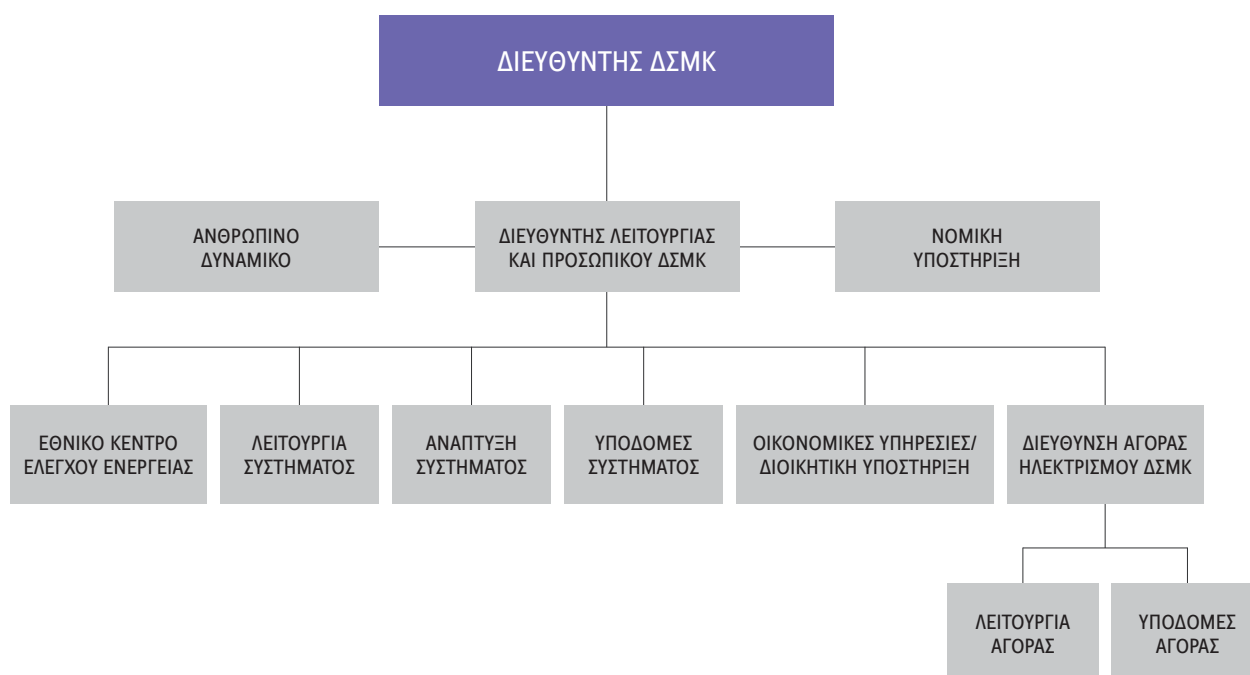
ΔΙΕΥΘΥΝΤΗΣ ΔΣΜΚ

ΑΝΘΡΩΠΙΝΟ ΔΥΝΑΜΙΚΟ

ΔΙΕΥΘΥΝΤΗΣ ΛΕΙΤΟΥΡΓΙΑΣ ΚΑΙ ΠΡΟΣΩΠΙΚΟΥ ΔΣΜΚ

ΝΟΜΙΚΗ ΥΠΟΣΤΗΡΙΞΗ

ΕΘΝΙΚΟ ΚΕΝΤΡΟ ΕΛΕΓΧΟΥ ΕΝΕΡΓΕΙΑΣ

ΛΕΙΤΟΥΡΓΙΑ ΣΥΣΤΗΜΑΤΟΣ

ΑΝΑΠΤΥΞΗ ΣΥΣΤΗΜΑΤΟΣ

ΥΠΟΔΟΜΕΣ ΣΥΣΤΗΜΑΤΟΣ

ΟΙΚΟΝΟΜΙΚΕΣ ΥΠΗΡΕΣΙΕΣ/ ΔΙΟΙΚΗΤΙΚΗ ΥΠΟΣΤΗΡΙΞΗ

ΔΙΕΥΘΥΝΣΗ ΑΓΟΡΑΣ ΗΛΕΚΤΡΙΣΜΟΥ ΔΣΜΚ

ΛΕΙΤΟΥΡΓΙΑ ΑΓΟΡΑΣ

ΥΠΟΔΟΜΕΣ ΑΓΟΡΑΣ